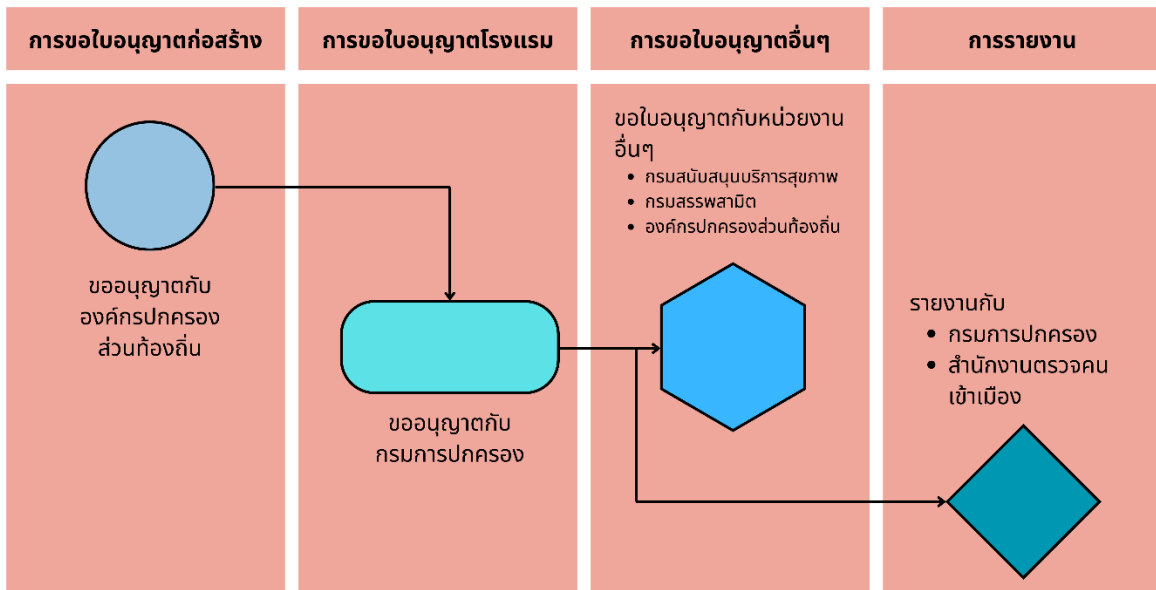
การขอใบอนุญาตก่อสร้าง

ขออนุญาตกับ องค์กรปกครองส่วนท้องถิ่น

การขอใบอนุญาตโรงแรม

ขออนุญาตกับ กรมการปกครอง

การขอใบอนุญาตอื่นๆ

ขอใบอนุญาตกับหน่วยงานอื่นๆ
- กรมสนับสนุนบริการสุขภาพ
- กรมสรรพสามิต
- องค์กรปกครองส่วนท้องถิ่น

การรายงาน

รายงานกับ
- กรมการปกครอง
- สำนักงานตรวจคนเข้าเมือง